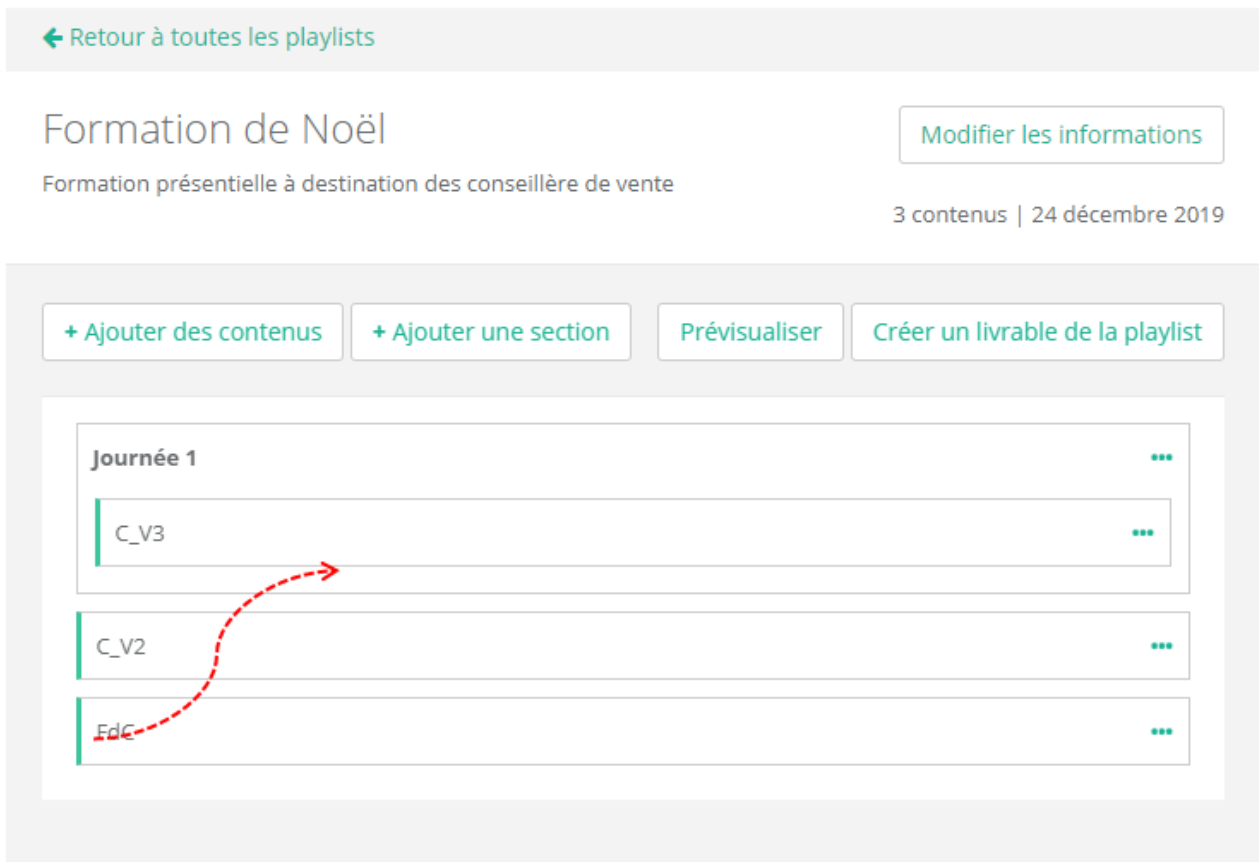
← Retour à toutes les playlists

Formation de Noël

Modifier les informations

Formation présentielle à destination des conseillère de vente

3 contenus | 24 décembre 2019

+ Ajouter des contenus

+ Ajouter une section

Prévisualiser

Créer un livrable de la playlist

Journée 1

•••

C_V3

•••

C_V2

•••

FdC

•••